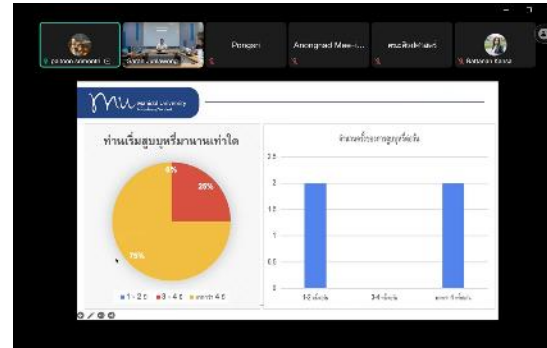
Pongsri

Anongnad Mee-...

คณะพิสิษฐ์

Rattanon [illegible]

Mahidol University

ท่านเริ่มสูบบุหรี่มานานเท่าใด

0%

25%

75%

1 - 2 ปี

3 - 4 ปี

มากกว่า 4 ปี

จำนวนครั้งการสูบบุหรี่ต่อวัน

2.5

2

1.5

1

0.5

0

1-2 ครั้ง/วัน

3-4 ครั้ง/วัน

มากกว่า 5 ครั้ง/วัน